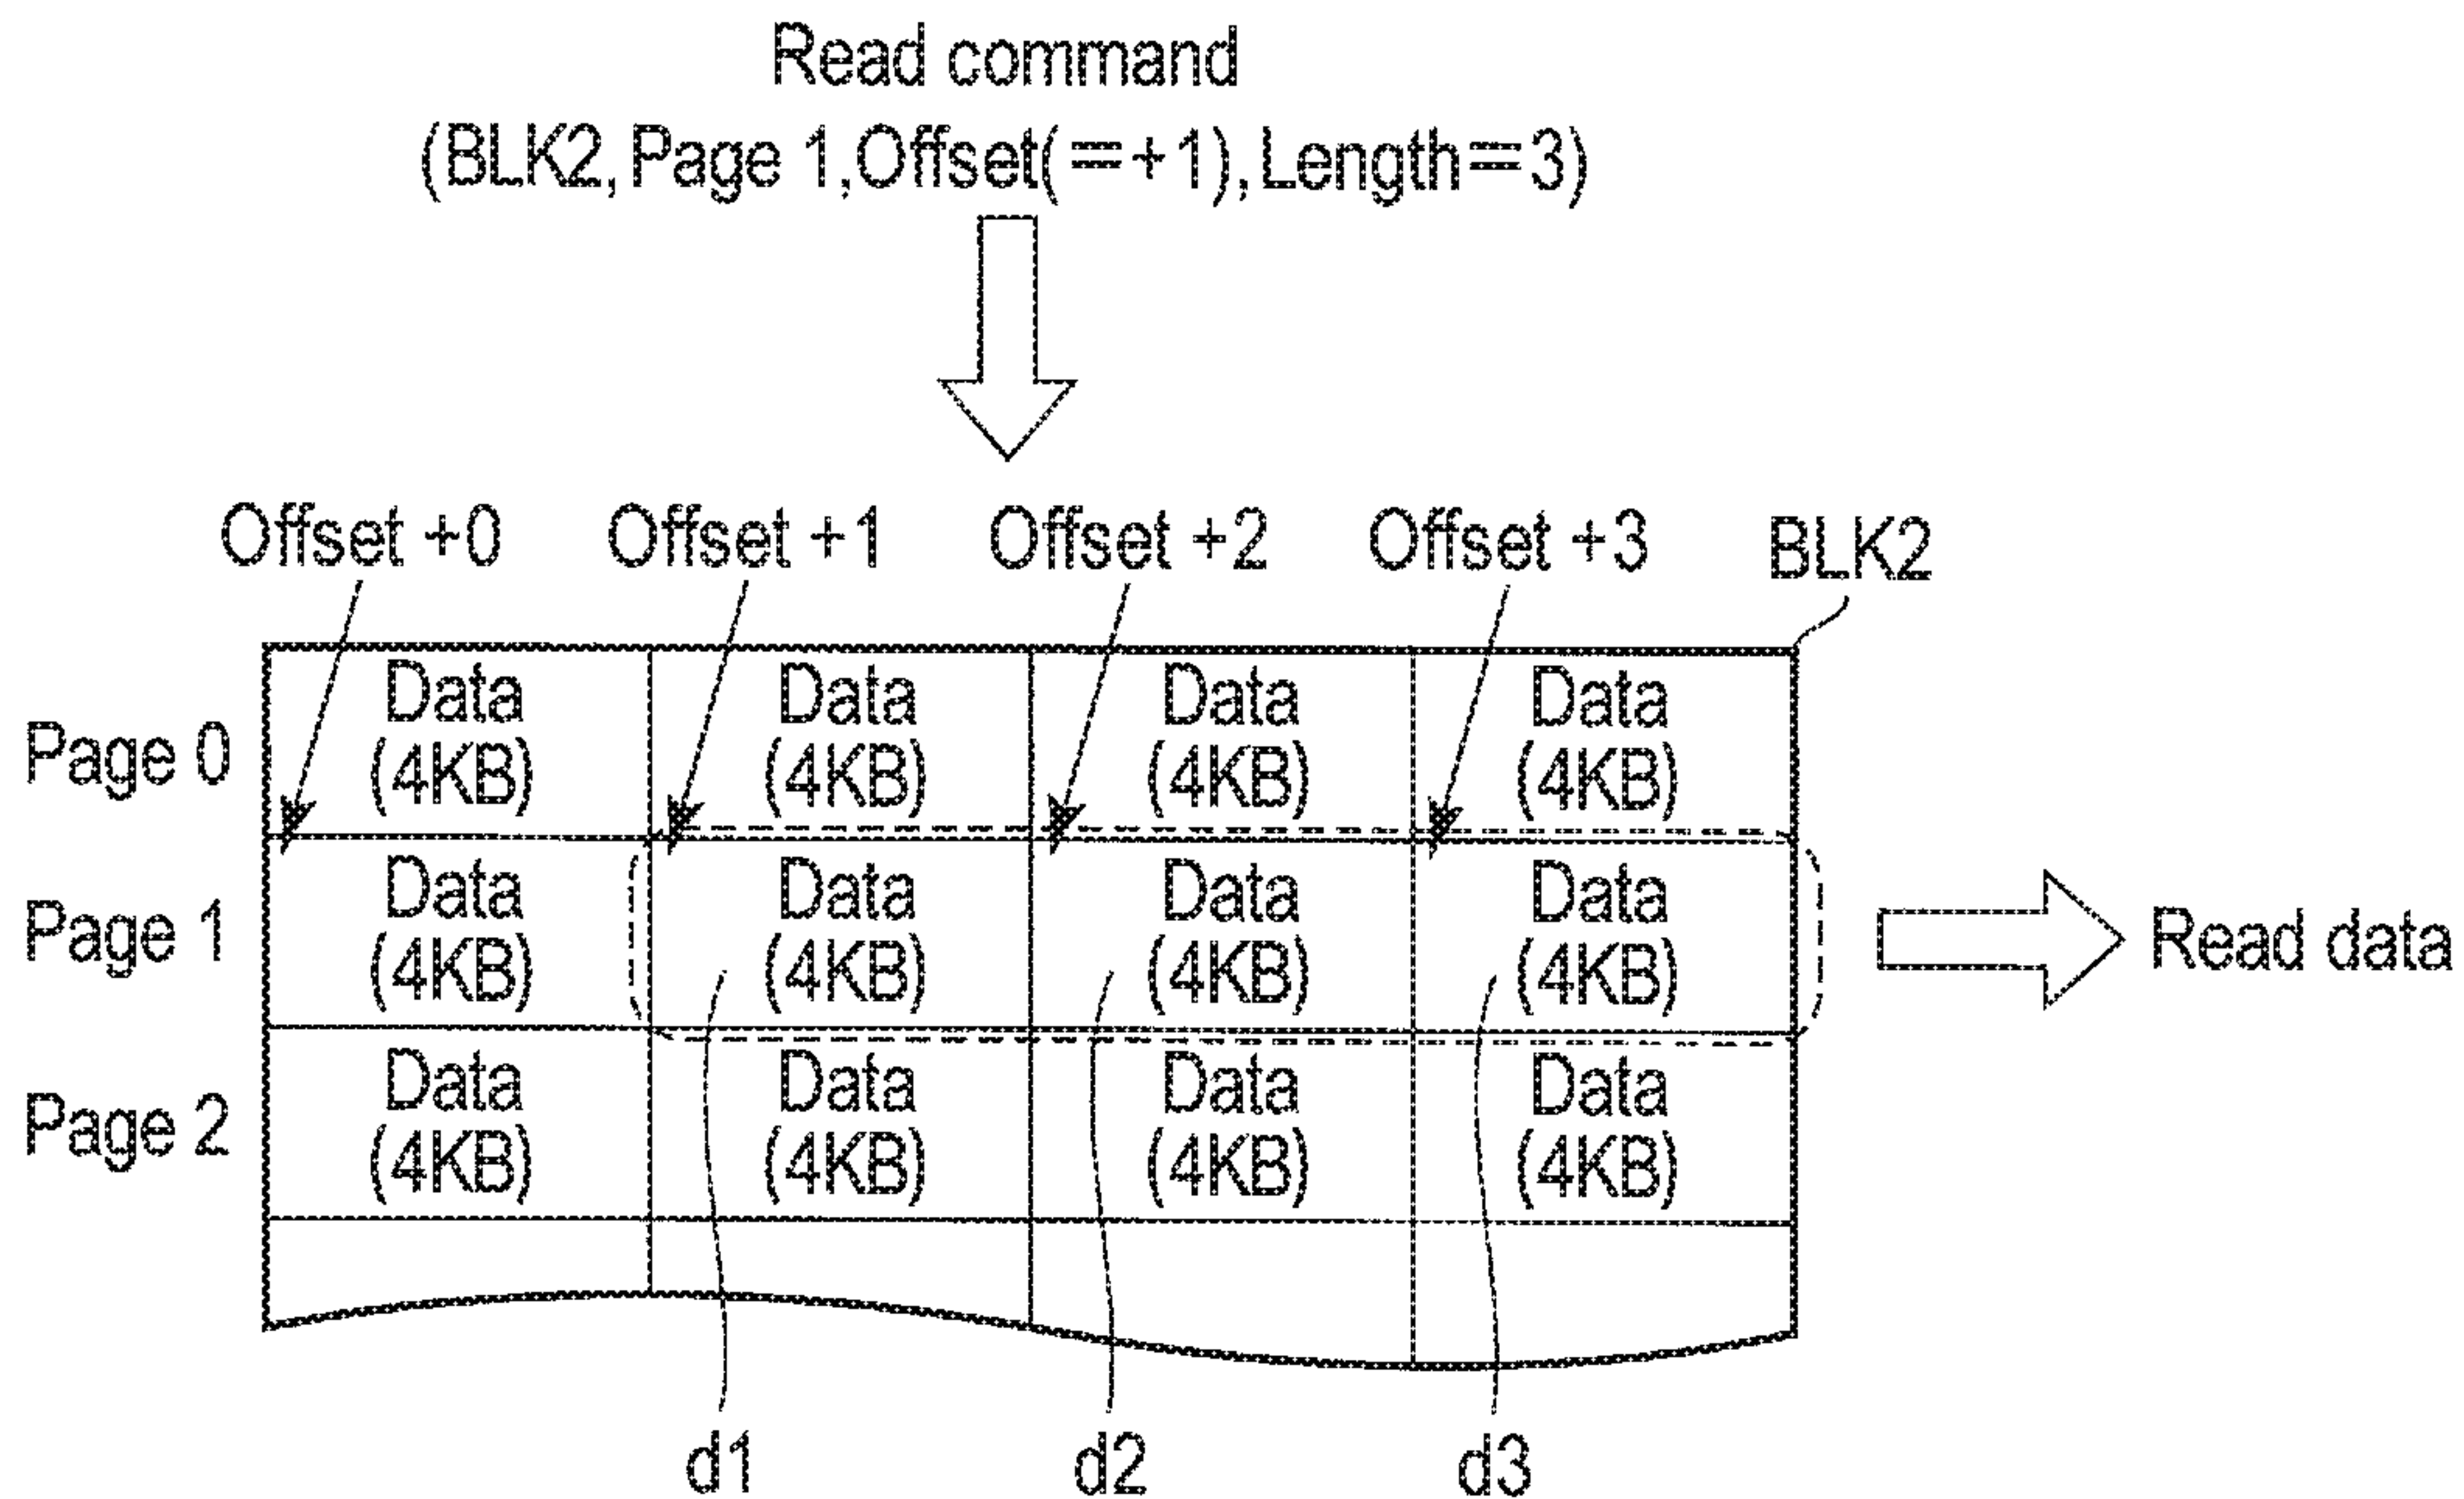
Read command
(BLK2, Page 1, Offset(=+1), Length=3)

Offset +0 Offset +1 Offset +2 Offset +3 BLK2

| | | | | |
|---|---|---|---|---|
| Page 0 | Data (4KB) | Data (4KB) | Data (4KB) | Data (4KB) |
| Page 1 | Data (4KB) | Data (4KB) | Data (4KB) | Data (4KB) |
| Page 2 | Data (4KB) | Data (4KB) | Data (4KB) | Data (4KB) |

Read data

d1 d2 d3